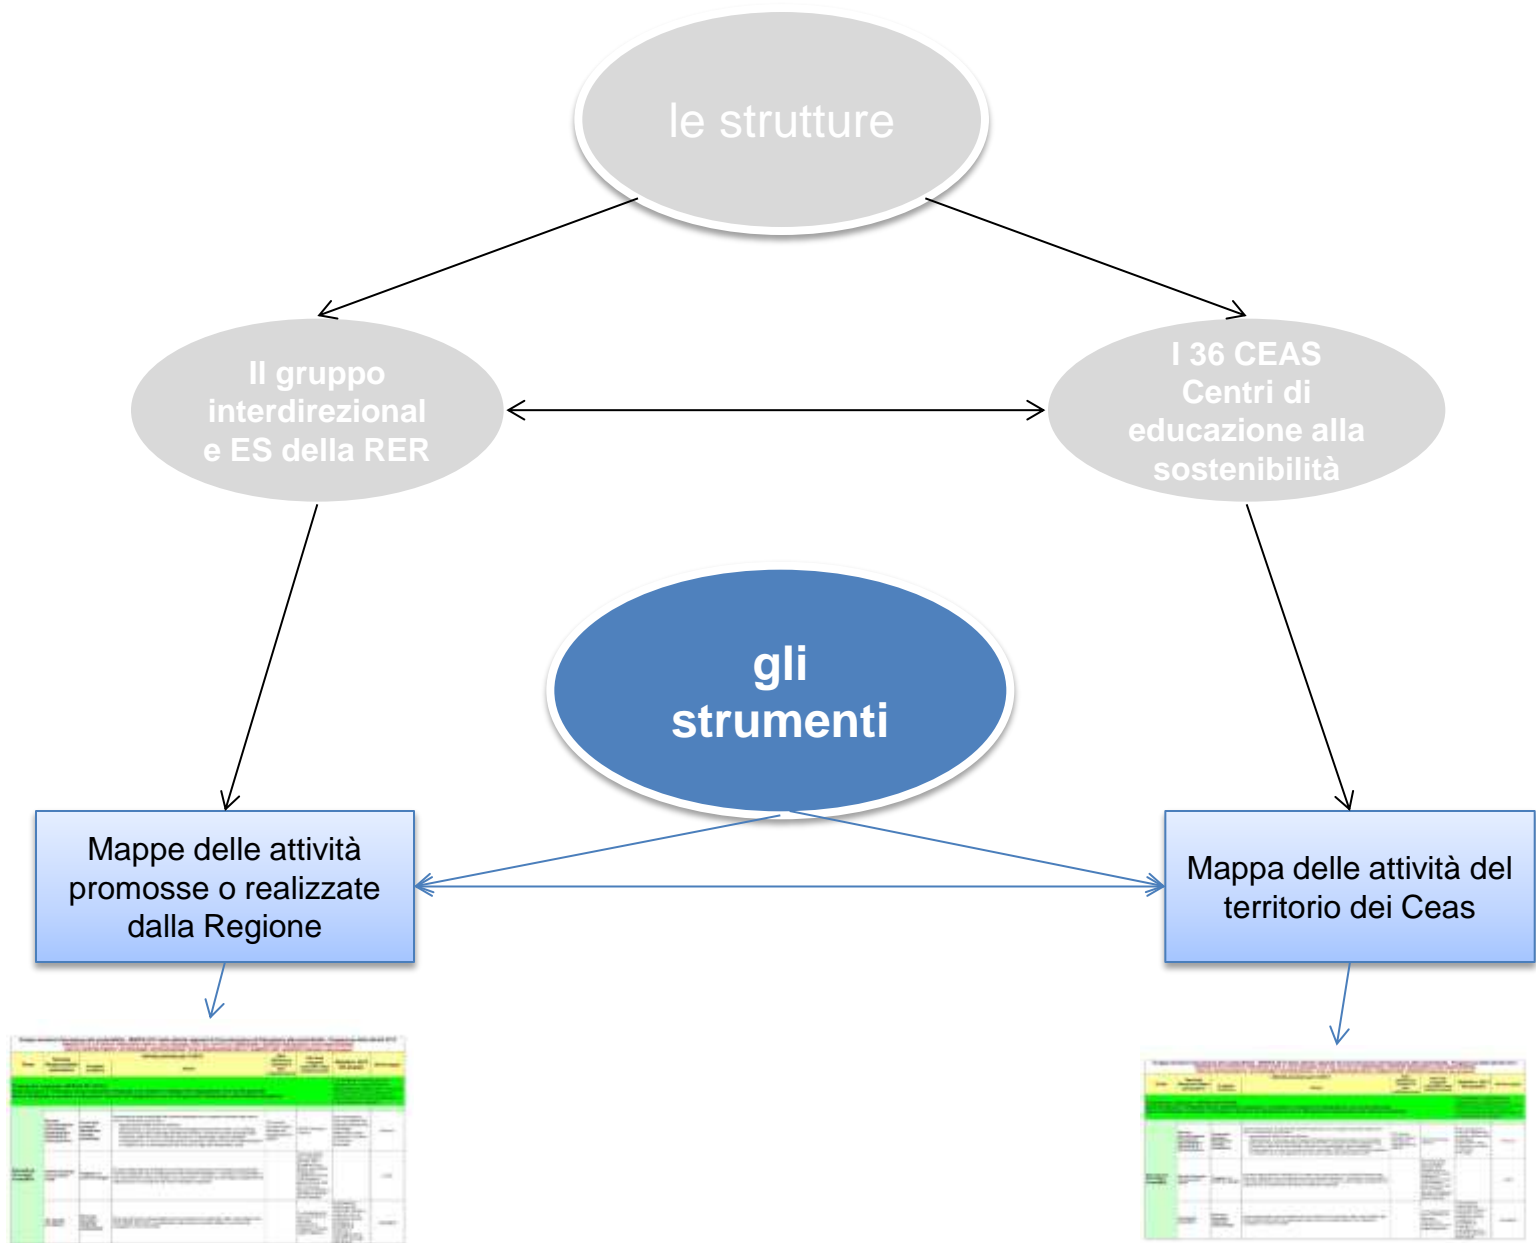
le strutture

Il gruppo interdirezional e ES della RER

I 36 CEAS Centri di educazione alla sostenibilità

gli strumenti

Mappe delle attività promosse o realizzate dalla Regione

Mappa delle attività del territorio dei Ceas

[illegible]

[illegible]